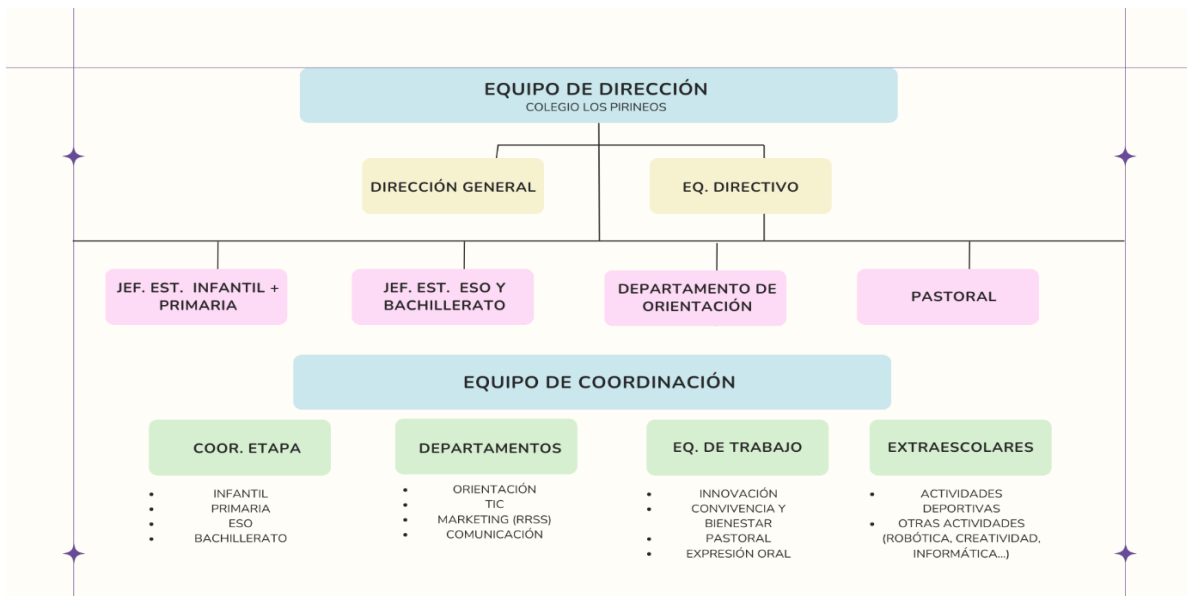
EQUIPO DE DIRECCIÓN
COLEGIO LOS PIRINEOS

DIRECCIÓN GENERAL

EQ. DIRECTIVO

JEF. EST. INFANTIL + PRIMARIA

JEF. EST. ESO Y BACHILLERATO

DEPARTAMENTO DE ORIENTACIÓN

PASTORAL

EQUIPO DE COORDINACIÓN

COOR. ETAPA
- INFANTIL
- PRIMARIA
- ESO
- BACHILLERATO

DEPARTAMENTOS
- ORIENTACIÓN
- TIC
- MARKETING (RRSS)
- COMUNICACIÓN

EQ. DE TRABAJO
- INNOVACIÓN
- CONVIVENCIA Y BIENESTAR
- PASTORAL
- EXPRESIÓN ORAL

EXTRAESCOLARES
- ACTIVIDADES DEPORTIVAS
- OTRAS ACTIVIDADES (ROBÓTICA, CREATIVIDAD, INFORMÁTICA...)